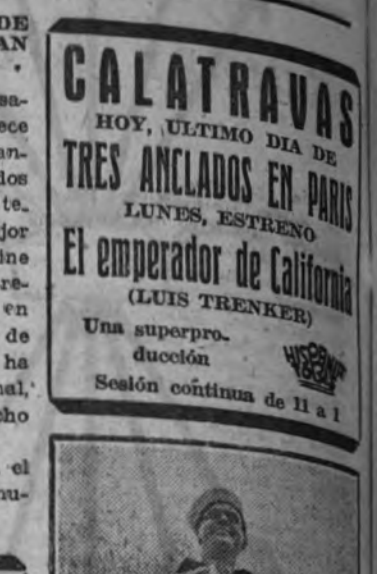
DE
AN
.
sa-
ece
an-
dos
te.
jor
ine
re-
en
de
ha
nal,
cho
el
nu-

CALATRAVAS
HOY, ULTIMO DIA DE
TRES ANCLADOS EN PARIS
LUNES, ESTRENO
El emperador de California
(LUIS TRENKER)
Una superpro.
ducción
HISPANIA 1936
Sesión continua de 11 a 1